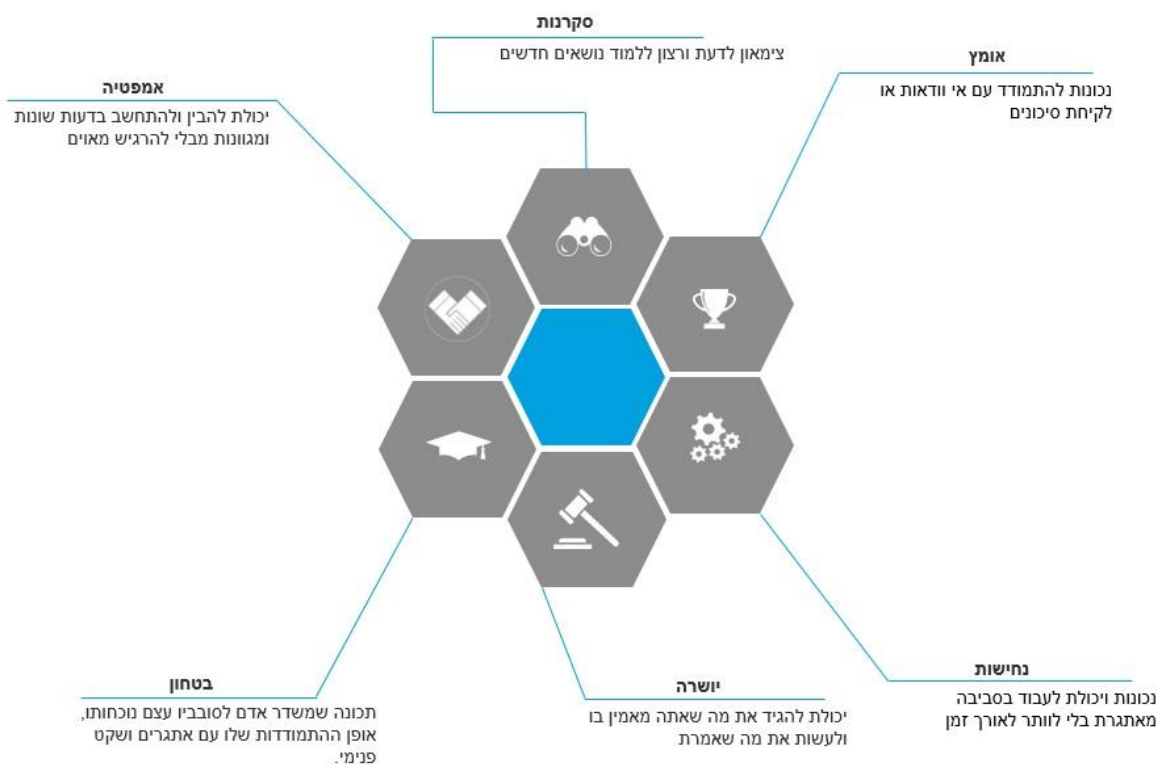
סקרנות
צימאון לדעת ורצון ללמוד נושאים חדשים

אמפטיה
יכולת להבין ולהתחשב בדעות שונות ומגוונות מבלי להרגיש מאוים

אומץ
נכונות להתמודד עם אי וודאות או לקיחת סיכונים

בטחון
תכונה שמשדר אדם לסובביו עצם נוכחותו, אופן ההתמודדות שלו עם אתגרים ושקט פנימי.

יושרה
יכולת להגיד את מה שאתה מאמין בו ולעשות את מה שאמרת

נחישות
נכונות ויכולת לעבוד בסביבה מאתגרת בלי לוותר לאורך זמן